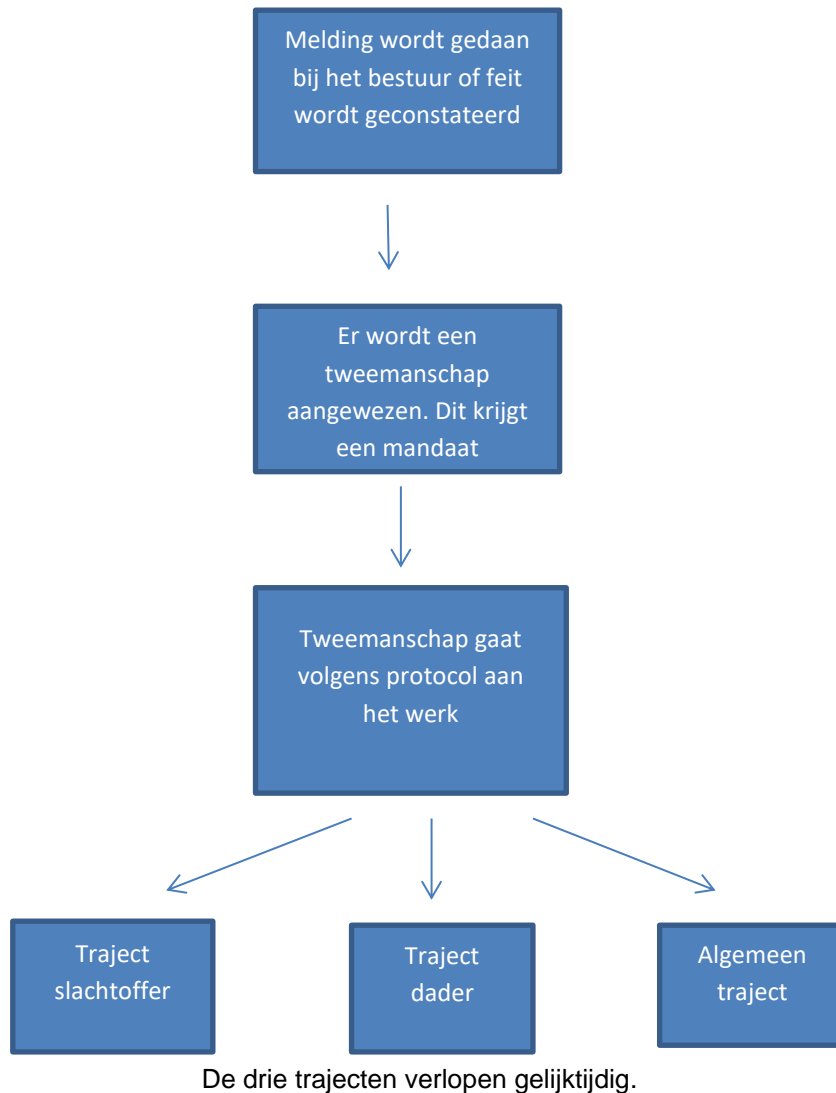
Melding wordt gedaan bij het bestuur of feit wordt geconstateerd

Er wordt een tweemanschap aangewezen. Dit krijgt een mandaat

Tweemanschap gaat volgens protocol aan het werk

Traject slachtoffer

Traject dader

Algemeen traject

De drie trajecten verlopen gelijktijdig.